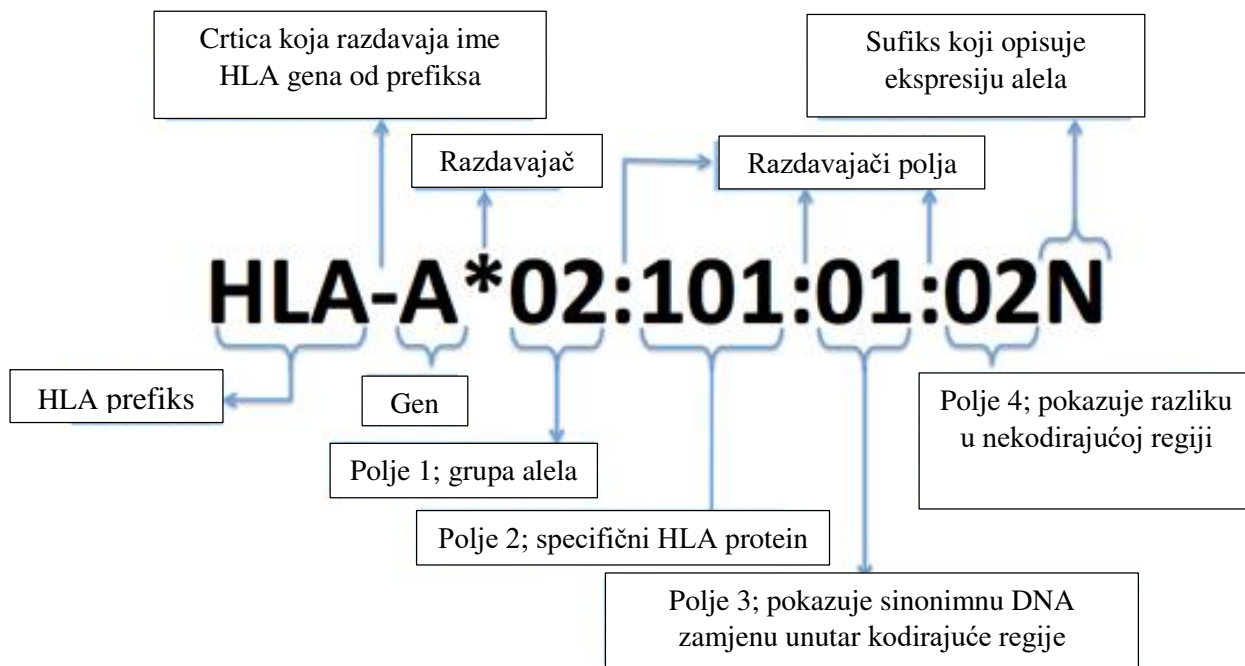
Crtica koja razdavaja ime HLA gena od prefiksa

Sufiks koji opisuje ekspresiju alela

Razdavajač

Razdavajači polja

HLA-A*02:101:01:02N

HLA prefiks

Gen

Polje 1; grupa alela

Polje 2; specifični HLA protein

Polje 3; pokazuje sinonimnu DNA zamjenu unutar kodirajuće regije

Polje 4; pokazuje razliku u nekodirajućoj regiji